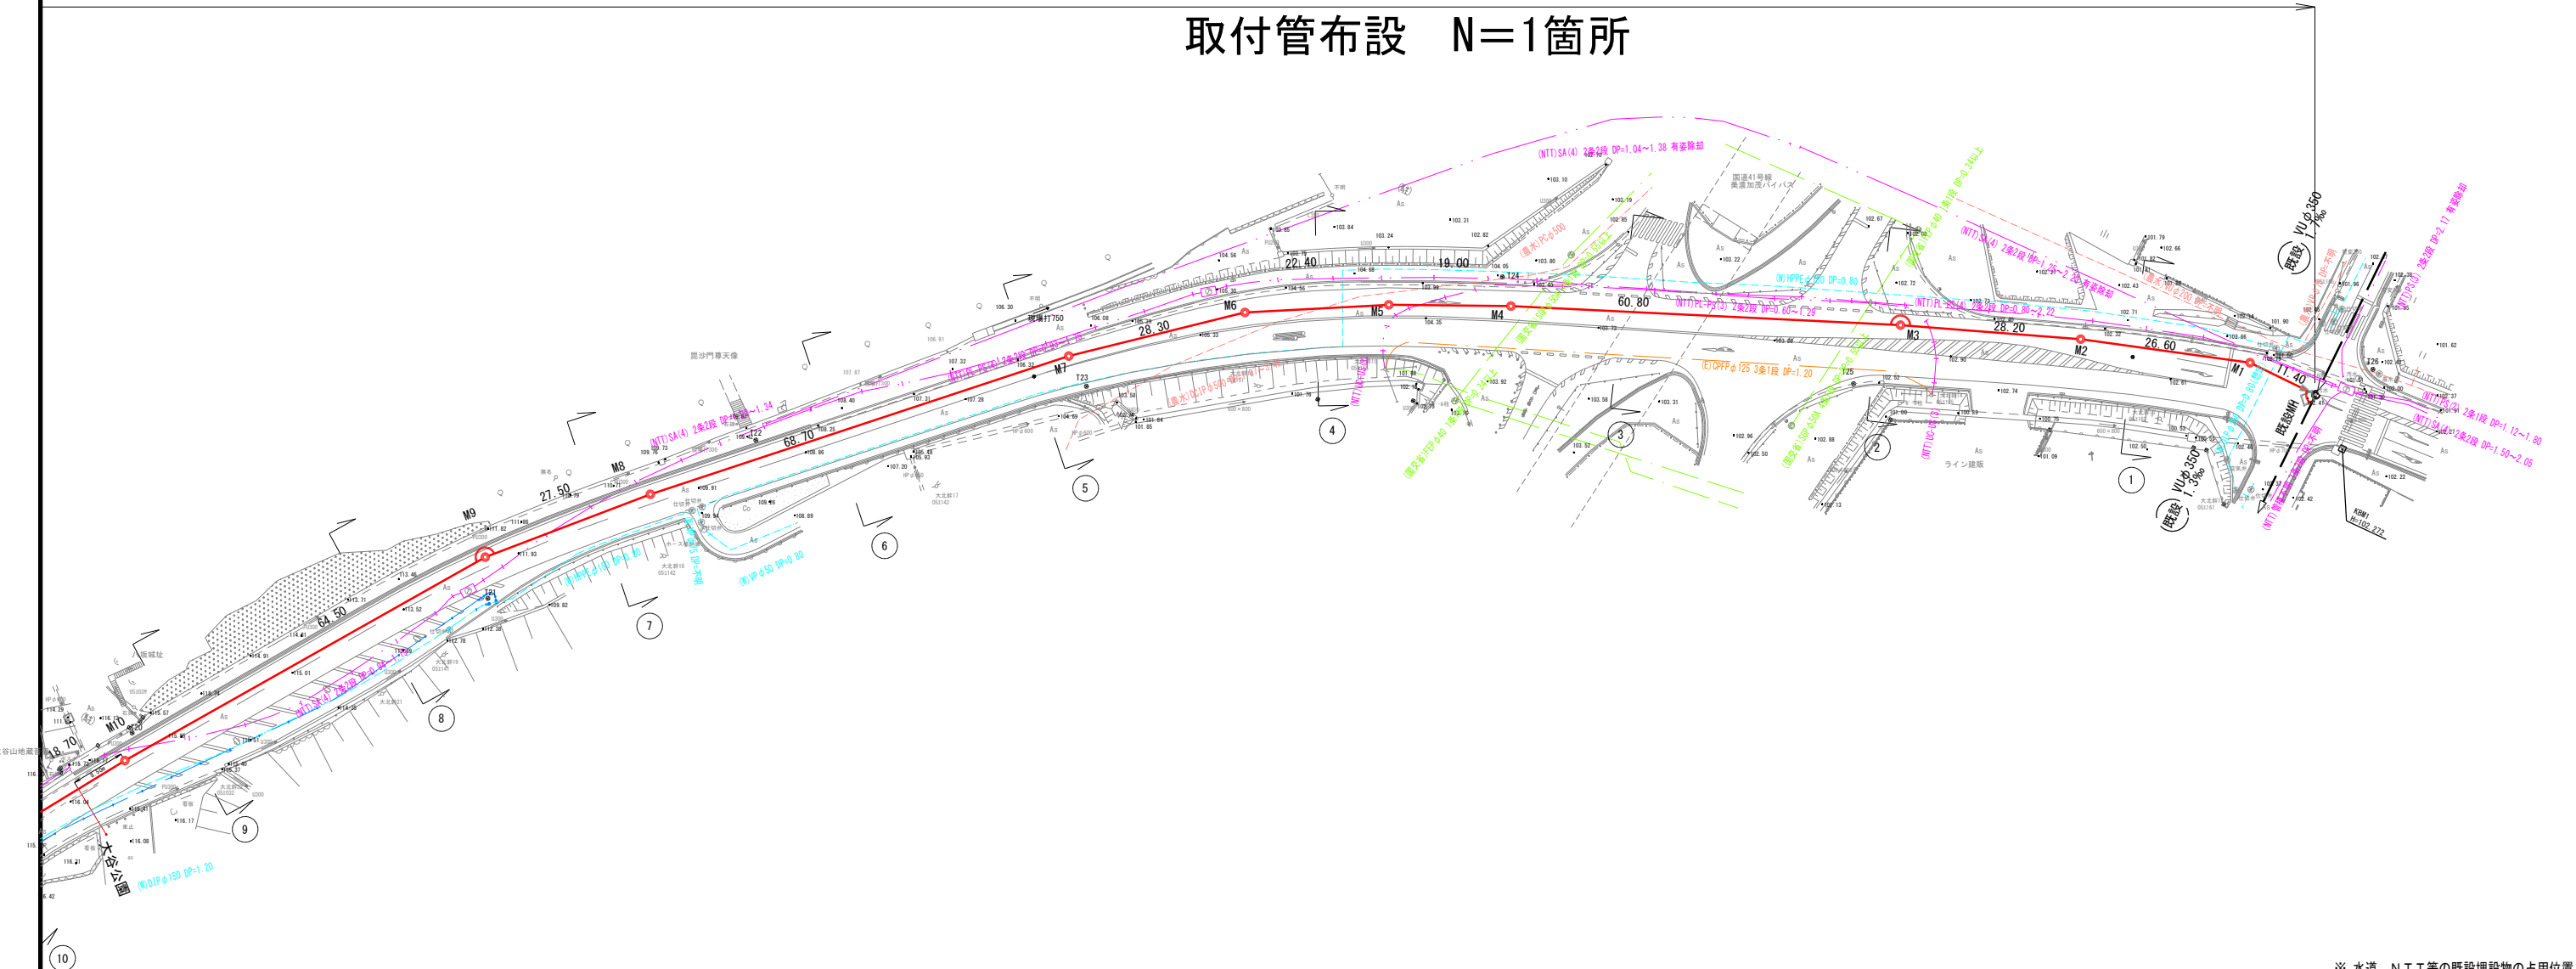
取付管布設　N＝1箇所

既設
VUφ350
既設MH
VUφ350
既設

M1
M2
M3
M4
M5
M6
M7
M8
M9
M10

11.40
26.60
28.20
60.80
19.00
22.40
28.30
68.70
27.50
64.50
18.70

1
2
3
4
5
6
7
8
9
10

国道41号線
美濃加茂バイパス

(NTT)SA(4) 2条2段 DP=1.04～1.38 有姿除却
(M)HPPE φ100 DP=0.80
(E)CPFP φ125 3条1段 DP=1.20
(M)DIP φ150 DP=1.20
(M)VP φ50 DP=0.80

大谷公園
毘沙門尊天像
ライン建販
KBM1
H=102.272

※ 水道、NTT等の既設埋設物の占用位置